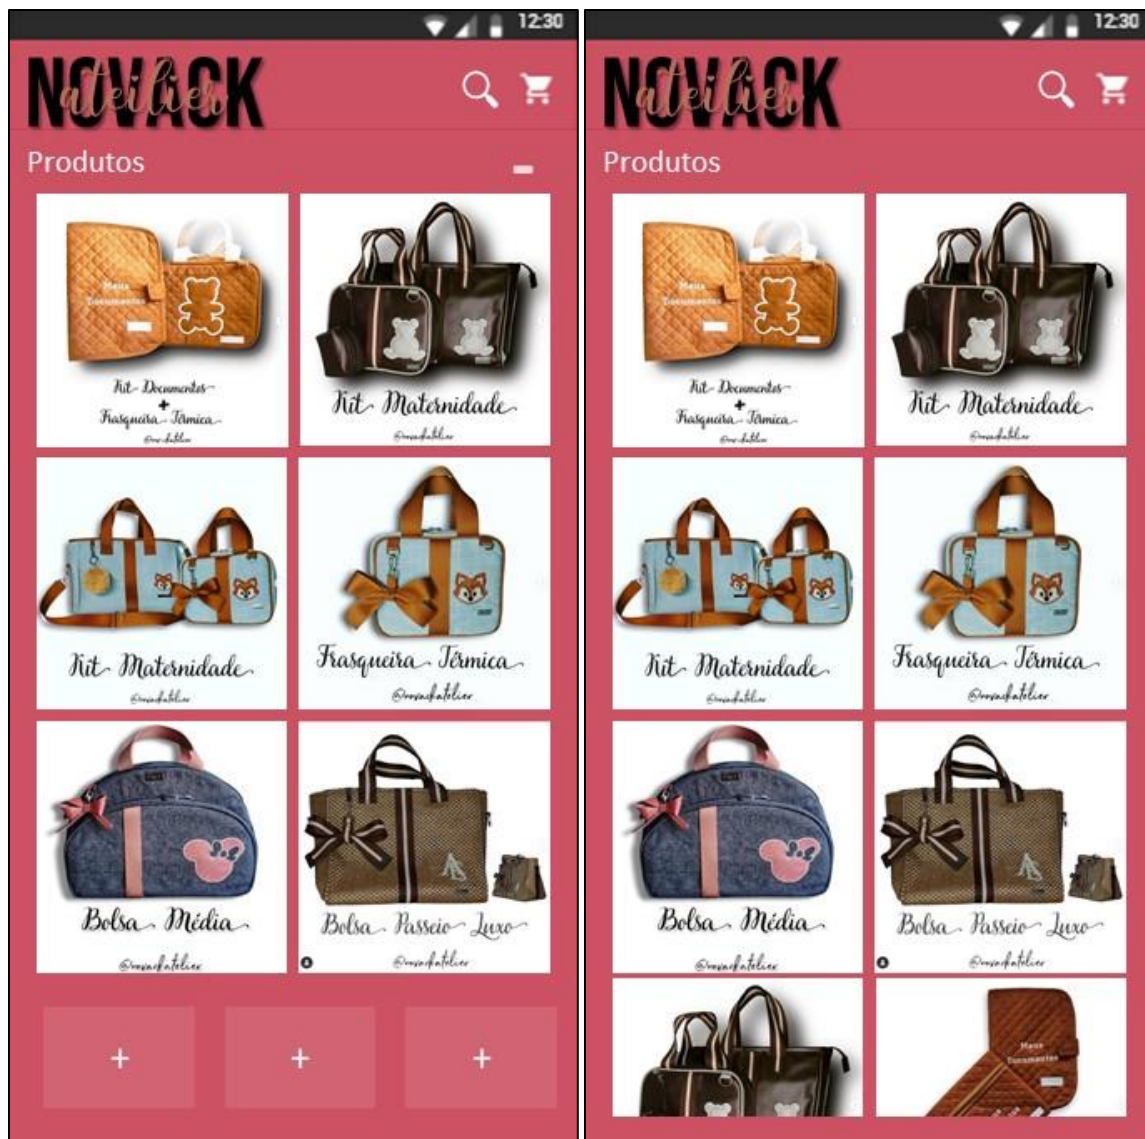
12:30

NOVACK atelier

Produtos

Meus Documentos

Kit Documentos + Frasqueira Térmica

@novackatelier

Kit Maternidade

@novackatelier

Kit Maternidade

@novackatelier

Frasqueira Térmica

@novackatelier

Bolsa Média

@novackatelier

Bolsa Passeio Luxo

@novackatelier

+

+

+

12:30

NOVACK atelier

Produtos

Meus Documentos

Kit Documentos + Frasqueira Térmica

@novackatelier

Kit Maternidade

@novackatelier

Kit Maternidade

@novackatelier

Frasqueira Térmica

@novackatelier

Bolsa Média

@novackatelier

Bolsa Passeio Luxo

@novackatelier

Meus Documentos